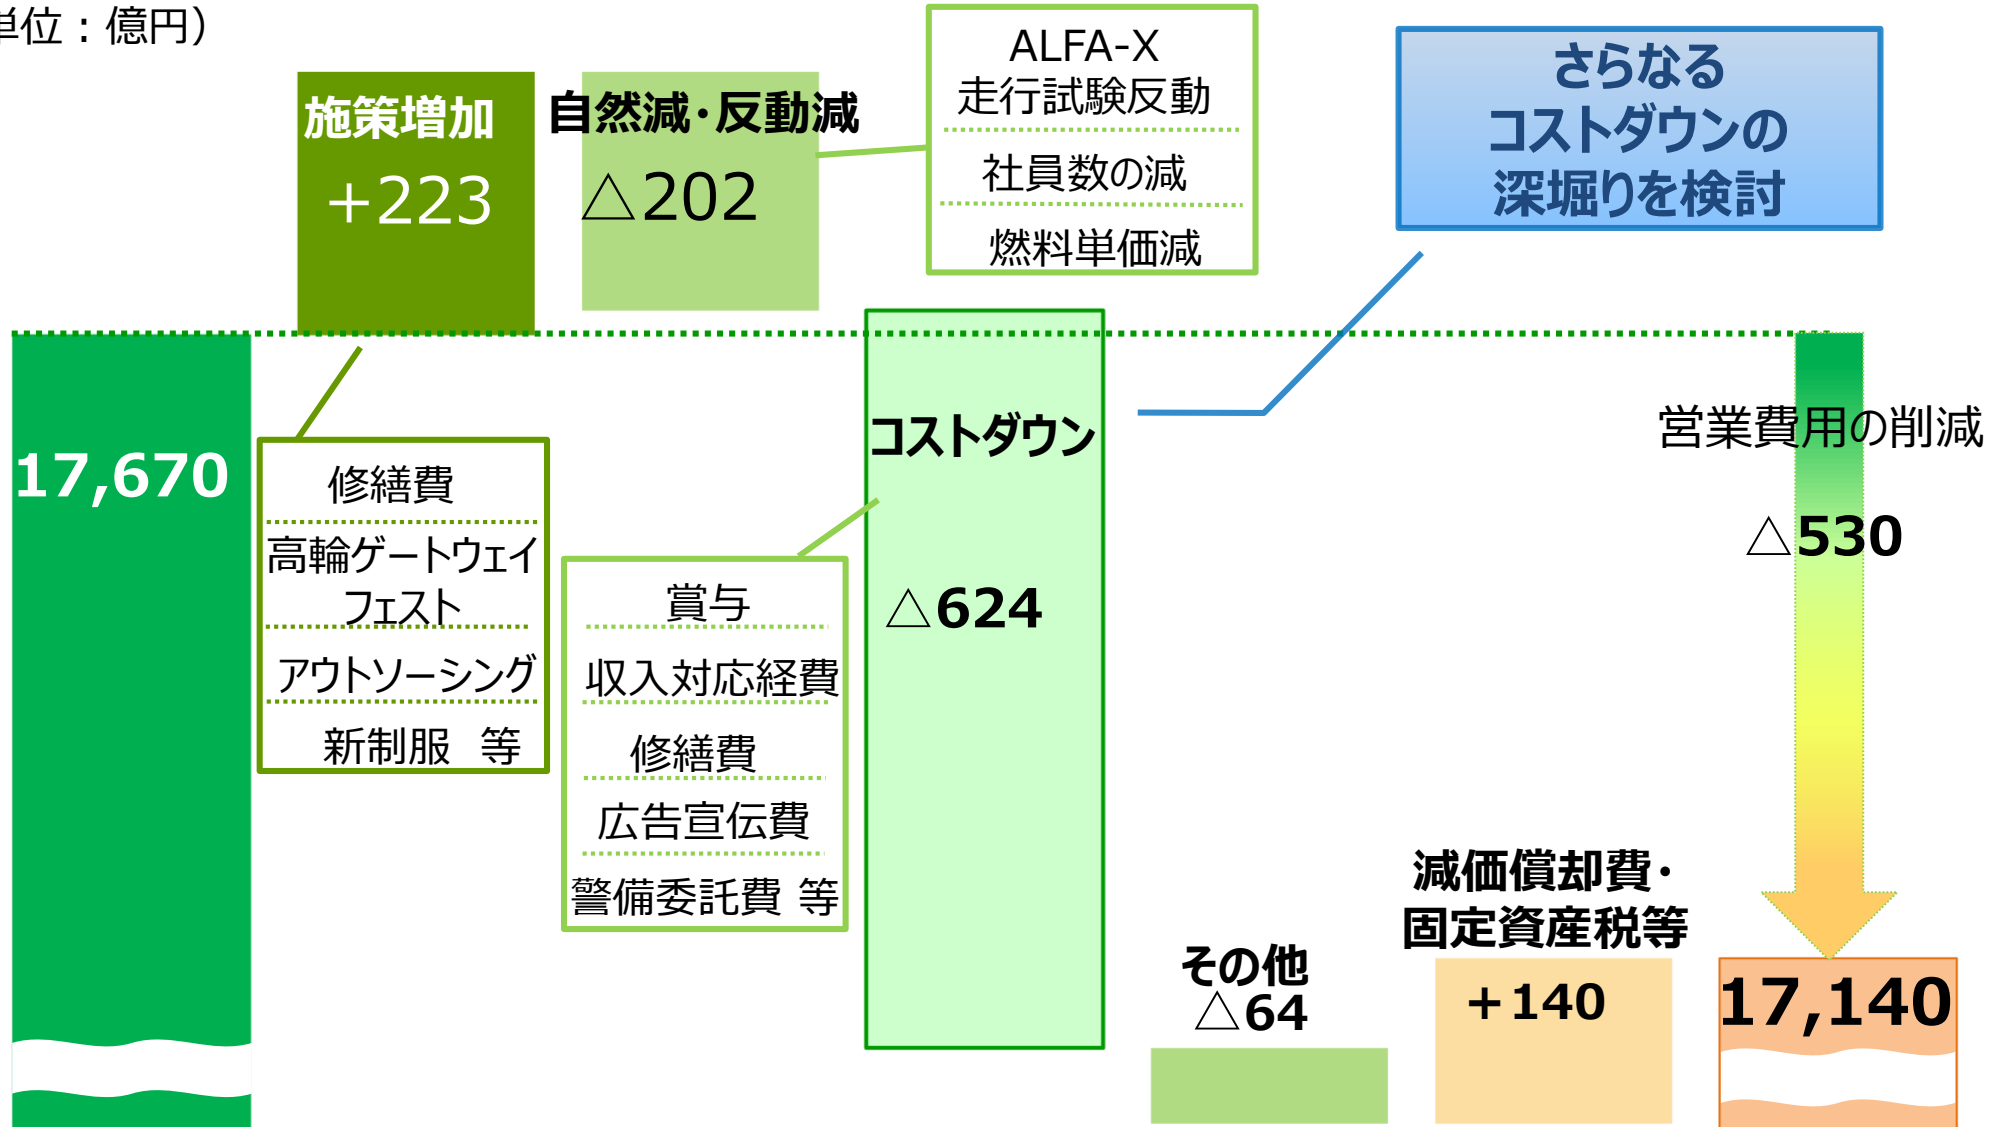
単位：億円）

施策増加
+223

自然減･反動減
△202

ALFA-X
走行試験反動
社員数の減
燃料単価減

さらなる
コストダウンの
深堀りを検討

17,670

修繕費
高輪ゲートウェイフェスト
アウトソーシング
新制服　等

コストダウン
△624

賞与
収入対応経費
修繕費
広告宣伝費
警備委託費 等

営業費用の削減
△530

その他
△64

減価償却費･
固定資産税等
+140

17,140